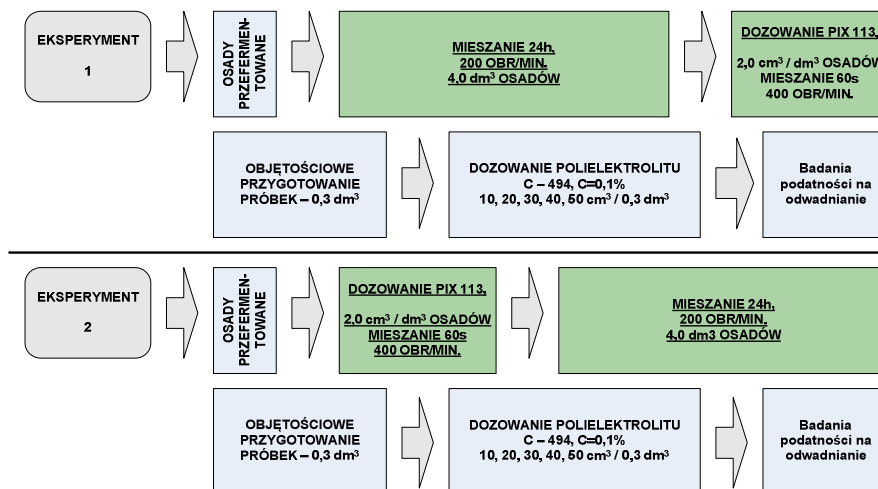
EKSPERYMENT

1

OSADY PRZEFERMENTOWANE

MIESZANIE 24h, 200 OBR/MIN. 4,0 dm$^3$ OSADÓW

DOZOWANIE PIX 113,

2,0 cm$^3$ / dm$^3$ OSADÓW MIESZANIE 60s 400 OBR/MIN.

OBJĘTOŚCIOWE PRZYGOTOWANIE PRÓBEK – 0,3 dm$^3$

DOZOWANIE POLIELEKTROLITU C – 494, C=0,1% 10, 20, 30, 40, 50 cm$^3$ / 0,3 dm$^3$

Badania podatności na odwadnianie

EKSPERYMENT

2

OSADY PRZEFERMENTOWANE

DOZOWANIE PIX 113,

2,0 cm$^3$ / dm$^3$ OSADÓW MIESZANIE 60s 400 OBR/MIN.

MIESZANIE 24h, 200 OBR/MIN, 4,0 dm3 OSADÓW

OBJĘTOŚCIOWE PRZYGOTOWANIE PRÓBEK – 0,3 dm$^3$

DOZOWANIE POLIELEKTROLITU C – 494, C=0,1% 10, 20, 30, 40, 50 cm$^3$ / 0,3 dm$^3$

Badania podatności na odwadnianie